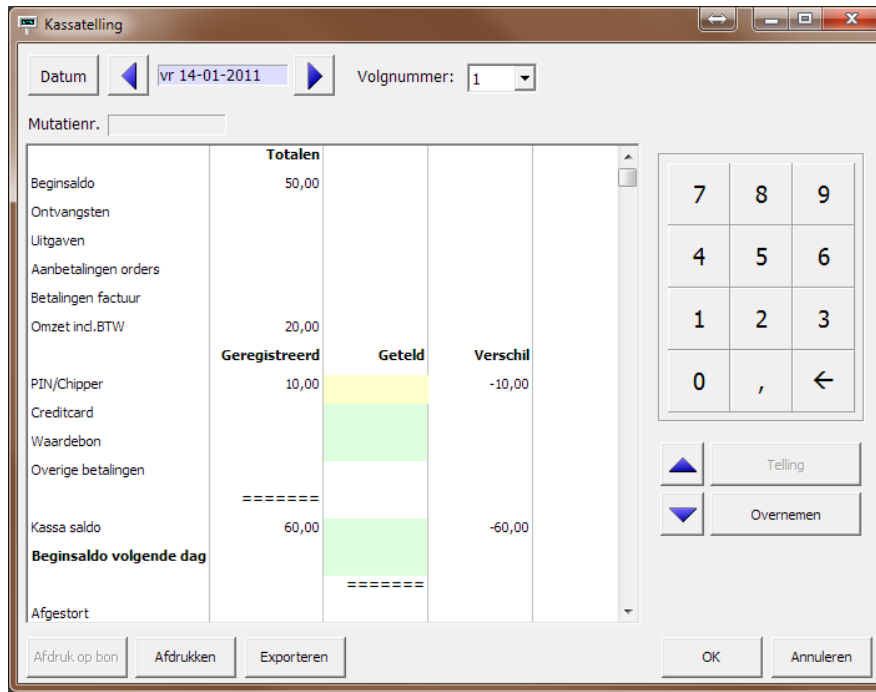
Kassatelling

Datum | vr 14-01-2011 | Volgnummer: 1

Mutatienr.

| | Totalen | | | |
|---|---|---|---|---|
| Beginsaldo | 50,00 | | | |
| Ontvangsten | | | | |
| Uitgaven | | | | |
| Aanbetalingen orders | | | | |
| Betalingen factuur | | | | |
| Omzet incl.BTW | 20,00 | | | |
| | Geregistreerd | Geteld | Verschil | |
| PIN/Chipper | 10,00 | | -10,00 | |
| Creditcard | | | | |
| Waardebon | | | | |
| Overige betalingen | | | | |
| | ======= | | | |
| Kassa saldo | 60,00 | | -60,00 | |
| **Beginsaldo volgende dag** | | | | |
| | | ======= | | |
| Afgestort | | | | |

7 8 9
4 5 6
1 2 3
0 , ←

Telling
Overnemen

Afdruk op bon | Afdrukken | Exporteren | OK | Annuleren